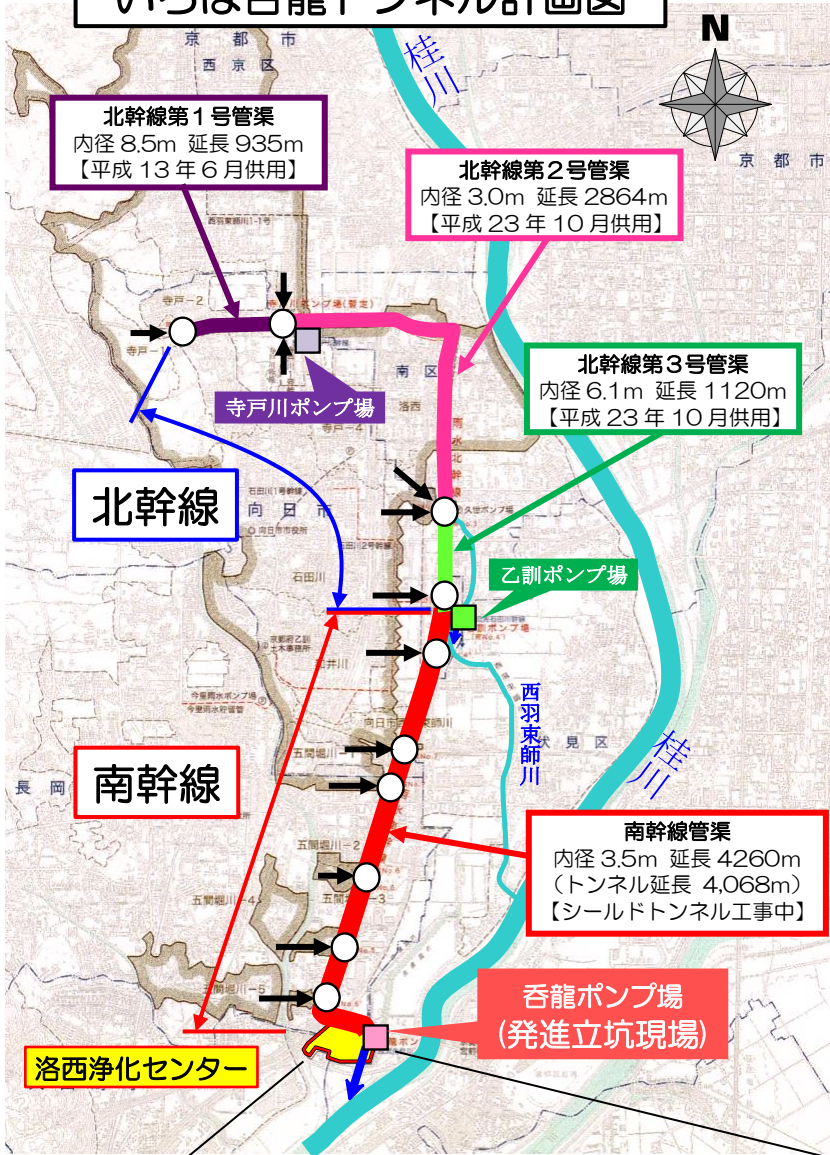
いろは呑龍トンネル計画図

N

京都市
西京区

桂川

北幹線第1号管渠
内径 8.5m 延長 935m
【平成 13 年 6 月供用】

北幹線第2号管渠
内径 3.0m 延長 2864m
【平成 23 年 10 月供用】

京都市

寺戸川ポンプ場

南区

北幹線第3号管渠
内径 6.1m 延長 1120m
【平成 23 年 10 月供用】

北幹線

向日市

乙訓ポンプ場

西羽束師川

伏見区

桂川

長岡

南幹線

南幹線管渠
内径 3.5m 延長 4260m
(トンネル延長 4,068m)
【シールドトンネル工事中】

呑龍ポンプ場
(発進立坑現場)

洛西浄化センター